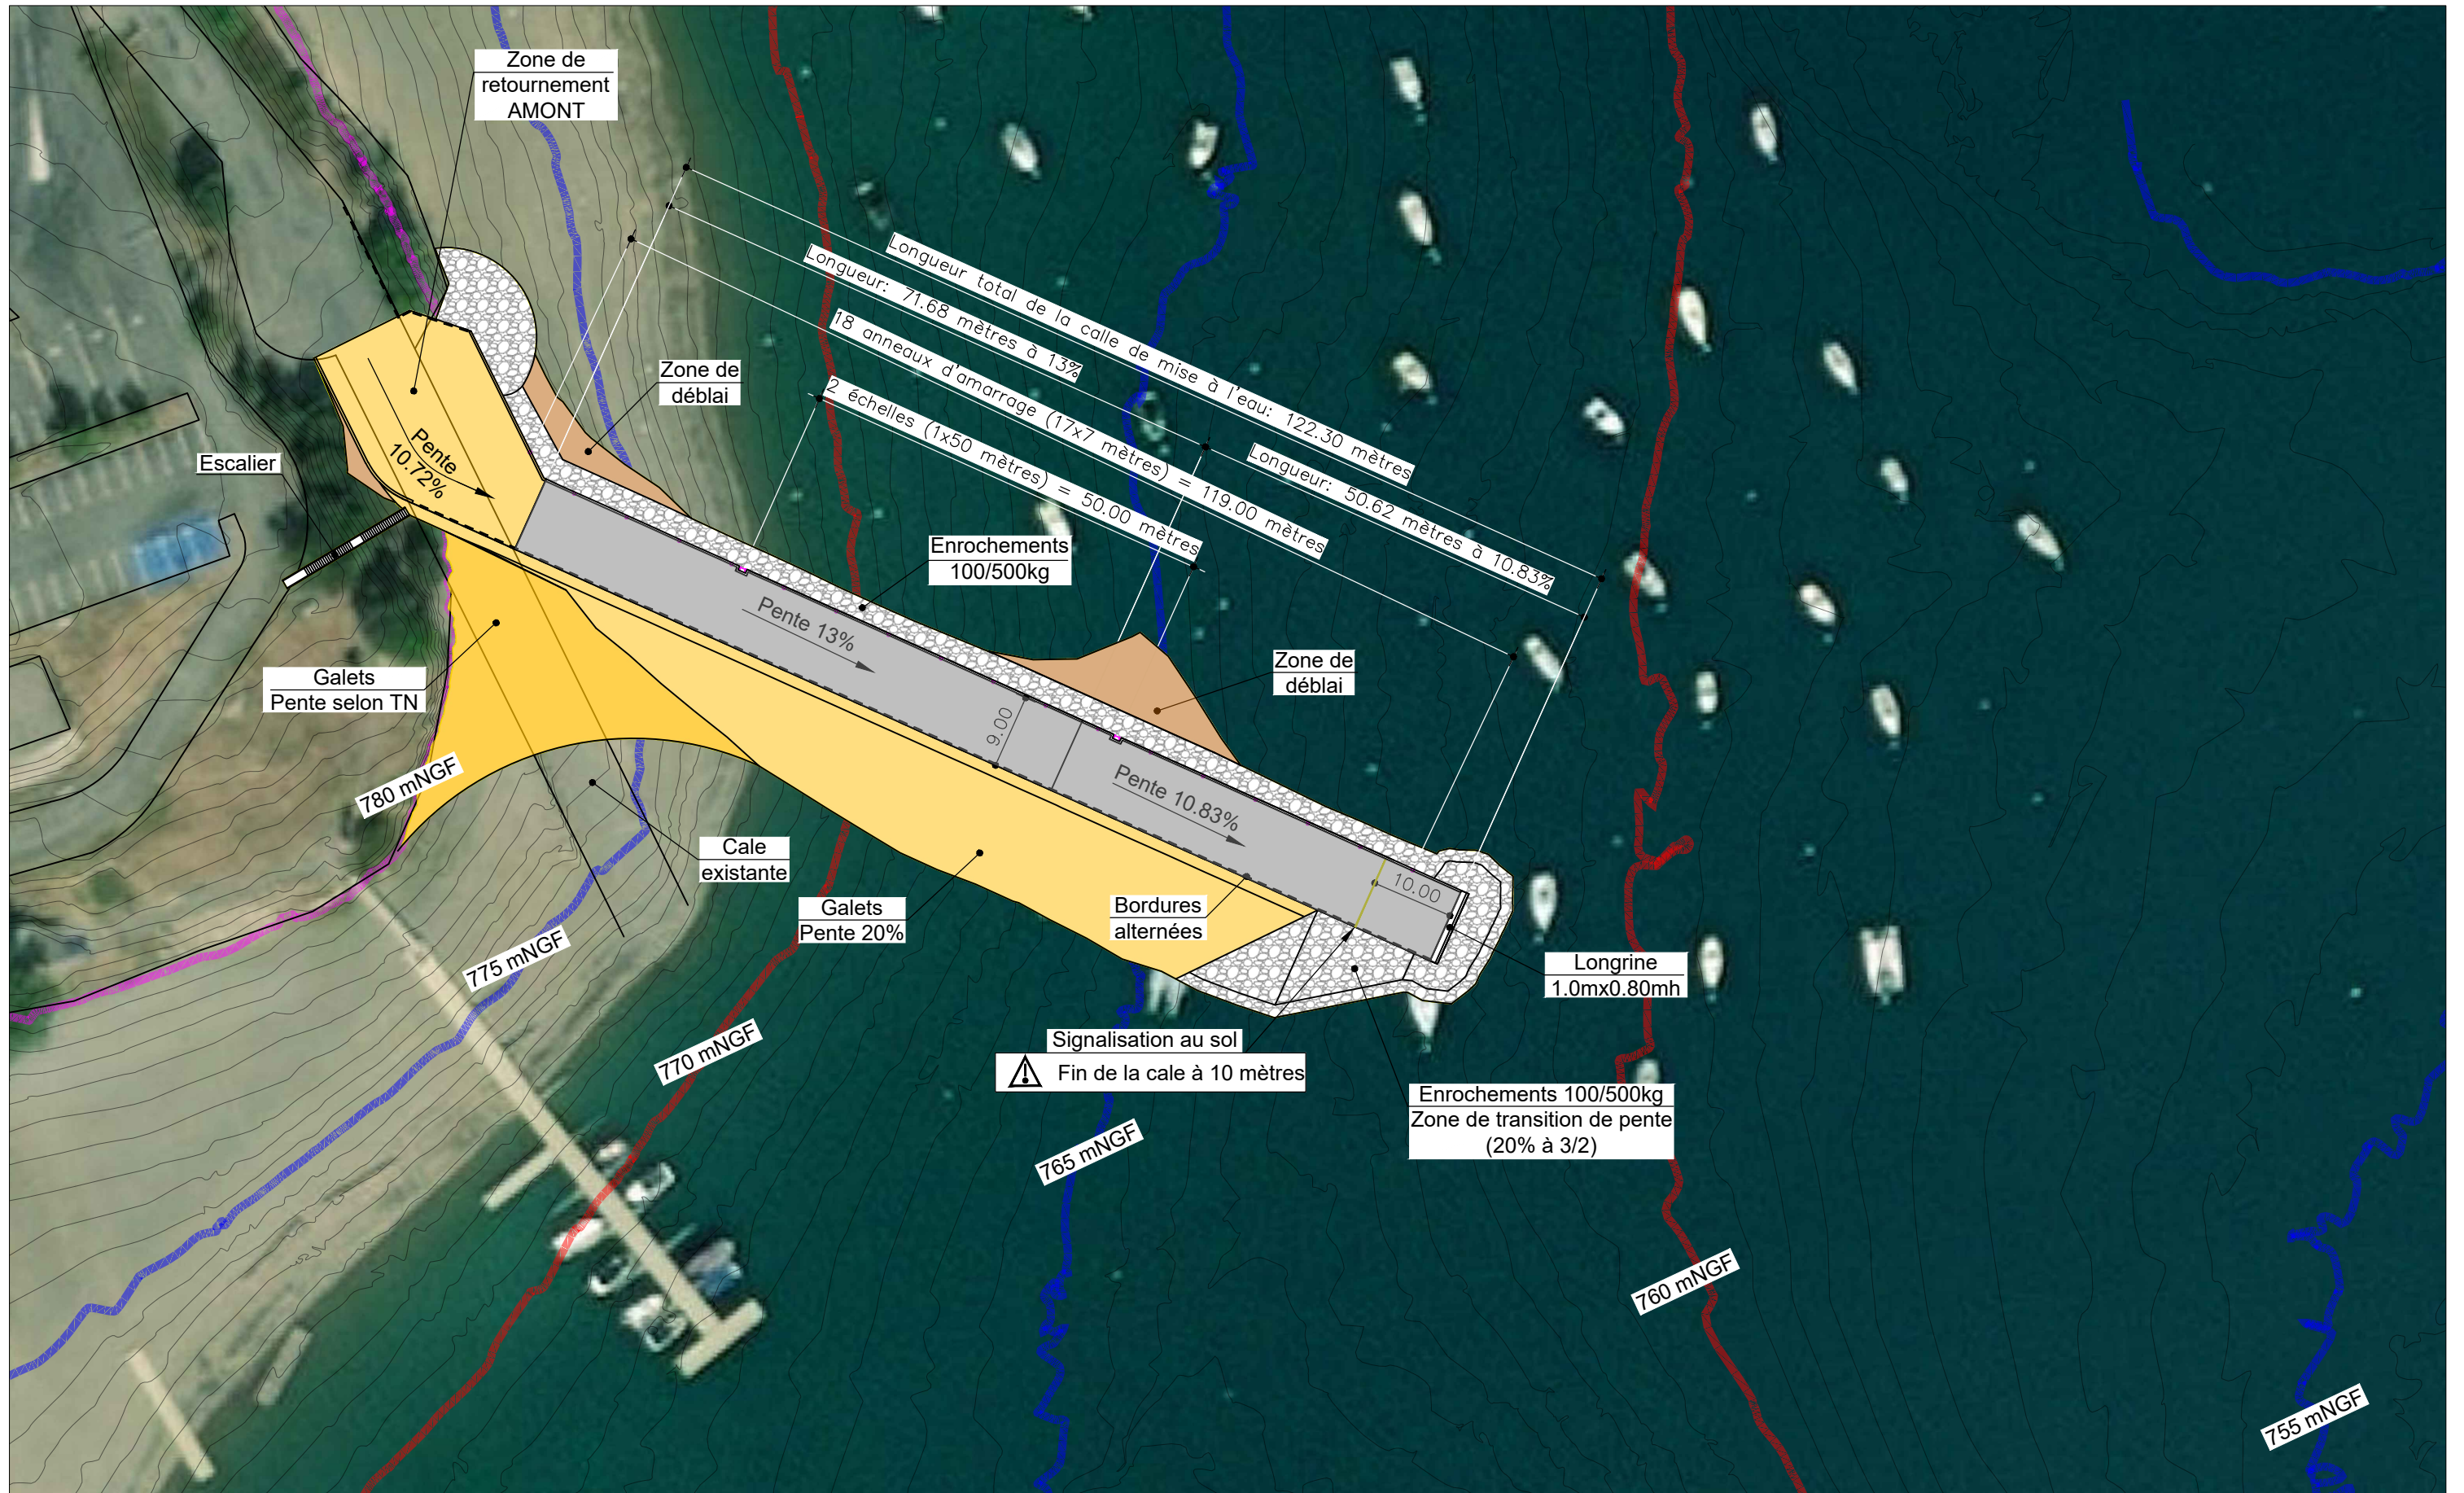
Zone de retournement AMONT

Zone de déblai

Escalier

Pente 10.72%

Longueur total de la calle de mise à l'eau: 122.30 mètres

Longueur: 71.68 mètres à 13%

18 anneaux d'amarrage (17x7 mètres) = 119.00 mètres

2 échelles (1x50 mètres) = 50.00 mètres

Longueur: 50.62 mètres à 10.83%

Enrochements 100/500kg

Pente 13%

Zone de déblai

Galets Pente selon TN

9.00

Pente 10.83%

780 mNGF

Cale existante

Galets Pente 20%

Bordures alternées

10.00

Longrine 1.0mx0.80mh

775 mNGF

Signalisation au sol

Fin de la cale à 10 mètres

Enrochements 100/500kg Zone de transition de pente (20% à 3/2)

770 mNGF

765 mNGF

760 mNGF

755 mNGF